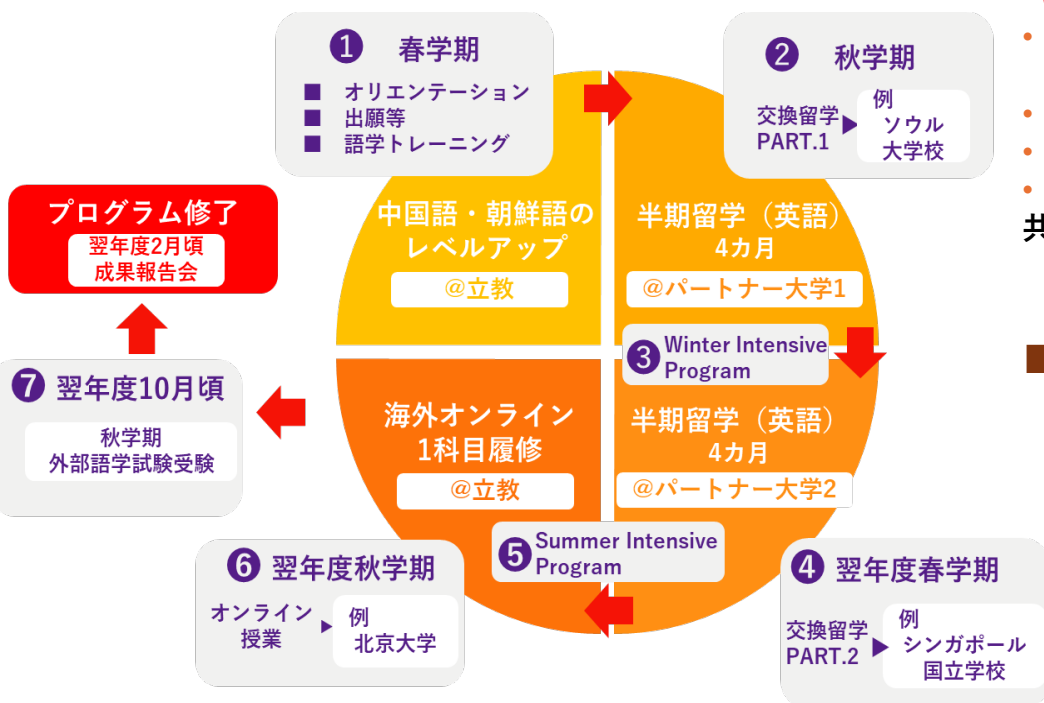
❶ 春学期
■ オリエンテーション
■ 出願等
■ 語学トレーニング

❷ 秋学期
交換留学 PART.1 ▶ 例 ソウル大学校

プログラム修了
翌年度2月頃
成果報告会

中国語・朝鮮語のレベルアップ
@立教

半期留学（英語）
4カ月
@パートナー大学1

❸ Winter Intensive Program

❼ 翌年度10月頃
秋学期
外部語学試験受験

海外オンライン
1科目履修
@立教

半期留学（英語）
4カ月
@パートナー大学2

❺ Summer Intensive Program

❻ 翌年度秋学期
オンライン授業 ▶ 例 北京大学

❹ 翌年度春学期
交換留学 PART.2 ▶ 例 シンガポール国立学校

共